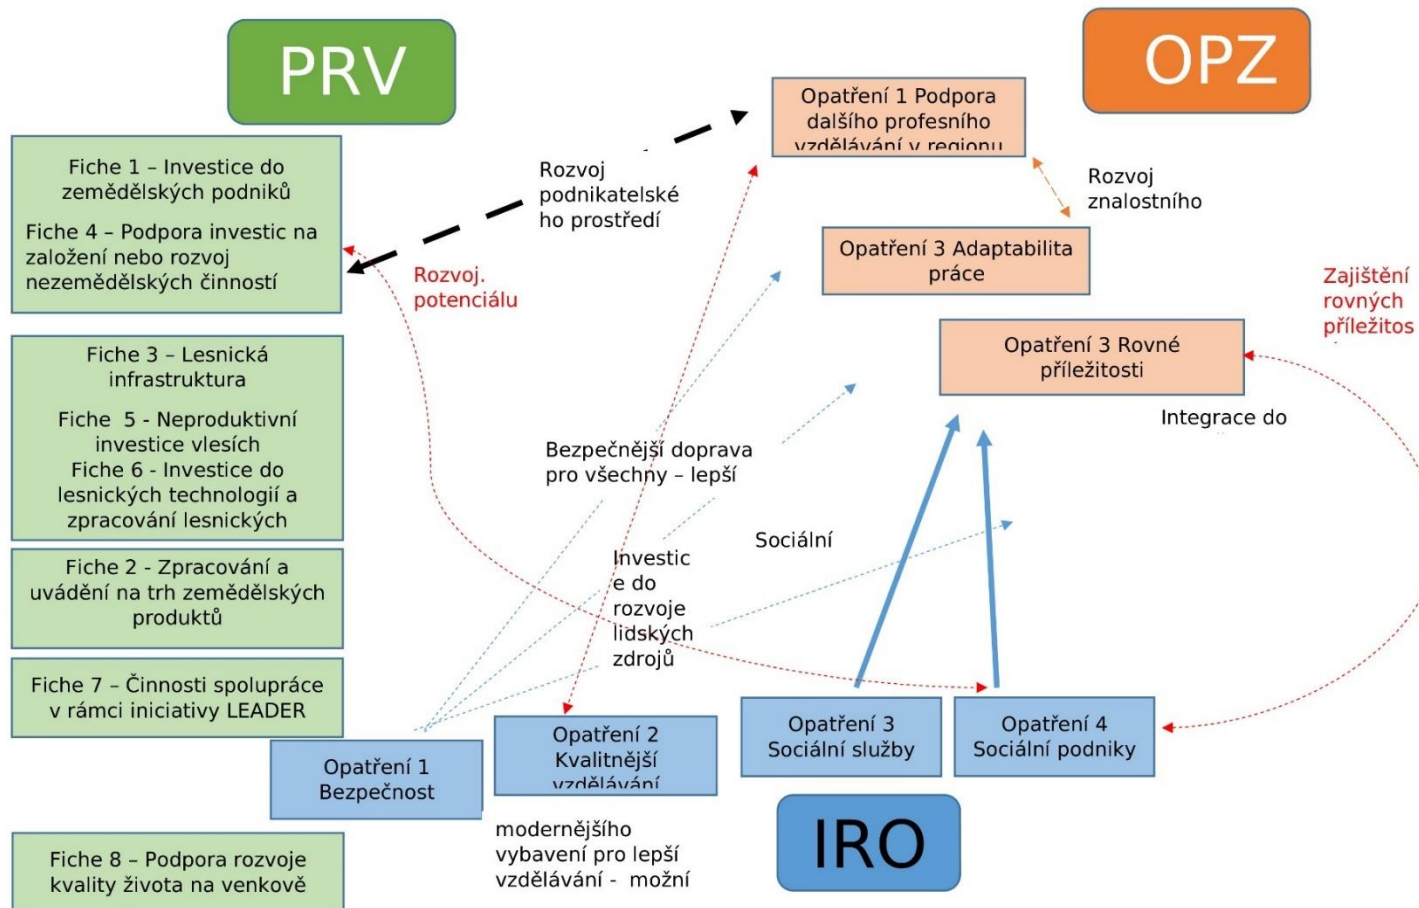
PRV

OPZ

Fiche 1 – Investice do zemědělských podniků

Fiche 4 – Podpora investic na založení nebo rozvoj nezemědělských činností

Opatření 1 Podpora dalšího profesního vzdělávání v regionu

Rozvoj podnikatelské ho prostředí

Rozvoj znalostního

Opatření 3 Adaptabilita práce

Rozvoj. potenciálu

Zajištění rovných příležitos

Fiche 3 – Lesnická infrastruktura

Fiche 5 - Neproduktivní investice vlesích

Fiche 6 - Investice do lesnických technologií a zpracování lesnických

Opatření 3 Rovné příležitosti

Integrace do

Bezpečnější doprava pro všechny – lepší

Sociální

Fiche 2 - Zpracování a uvádění na trh zemědělských produktů

Investic e do rozvoje lidských zdrojů

Fiche 7 – Činnosti spolupráce v rámci iniciativy LEADER

Opatření 2 Kvalitnější vzdělávání

Opatření 3 Sociální služby

Opatření 4 Sociální podniky

Opatření 1 Bezpečnost

modernějšího vybavení pro lepší vzdělávání - možní

IRO

Fiche 8 – Podpora rozvoje kvality života na venkově